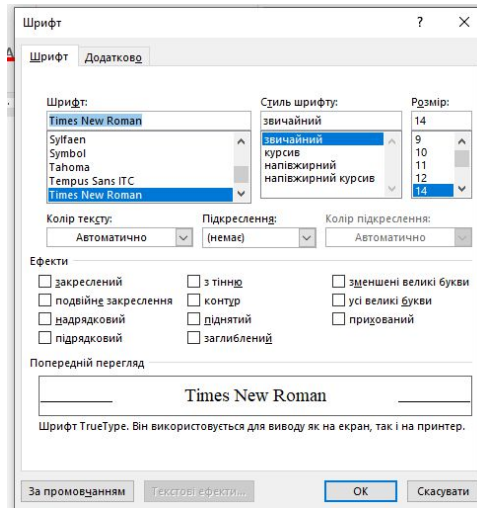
Шрифт

?

Шрифт Додатково

Шрифт:
Times New Roman
Sylfaen
Symbol
Tahoma
Tempus Sans ITC
Times New Roman

Стиль шрифту:
звичайний
звичайний
курсив
напівжирний
напівжирний курсив

Розмір:
14
9
10
11
12
14

Колір тексту:
Автоматично

Підкреслення:
(немає)

Колір підкреслення:
Автоматично

Ефекти
закреслений
подвійне закреслення
надрядковий
підрядковий
з тінню
контур
піднятий
заглиблений
зменшені великі букви
усі великі букви
прихований

Попередній перегляд

Times New Roman

Шрифт TrueType. Він використовується для виводу як на екран, так і на принтер.

За промовчанням
Текстові ефекти...
OK
Скасувати